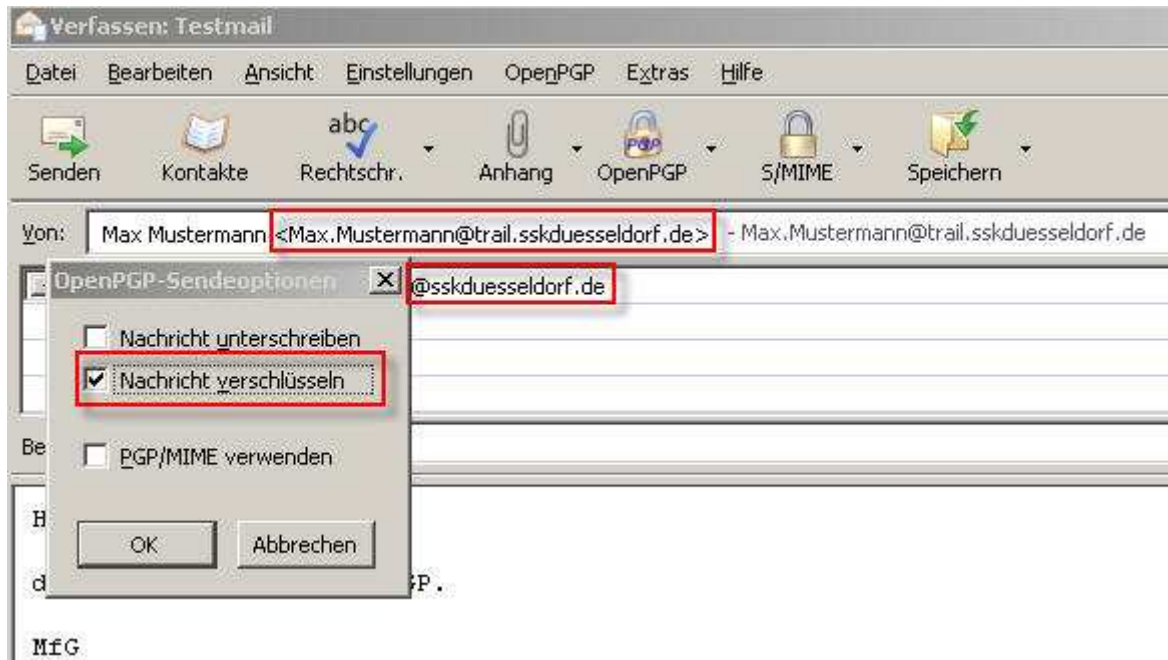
Verfassen: Testmail

Datei Bearbeiten Ansicht Einstellungen OpenPGP Extras Hilfe

Senden Kontakte Rechtschr. Anhang OpenPGP S/MIME Speichern

Von: Max Mustermann <Max.Mustermann@trail.sskduesseldorf.de> - Max.Mustermann@trail.sskduesseldorf.de

OpenPGP-Sendeoptionen

@sskduesseldorf.de

Nachricht unterschreiben

Nachricht verschlüsseln

Be

PGP/MIME verwenden

H

OK Abbrechen

d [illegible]P.

MfG